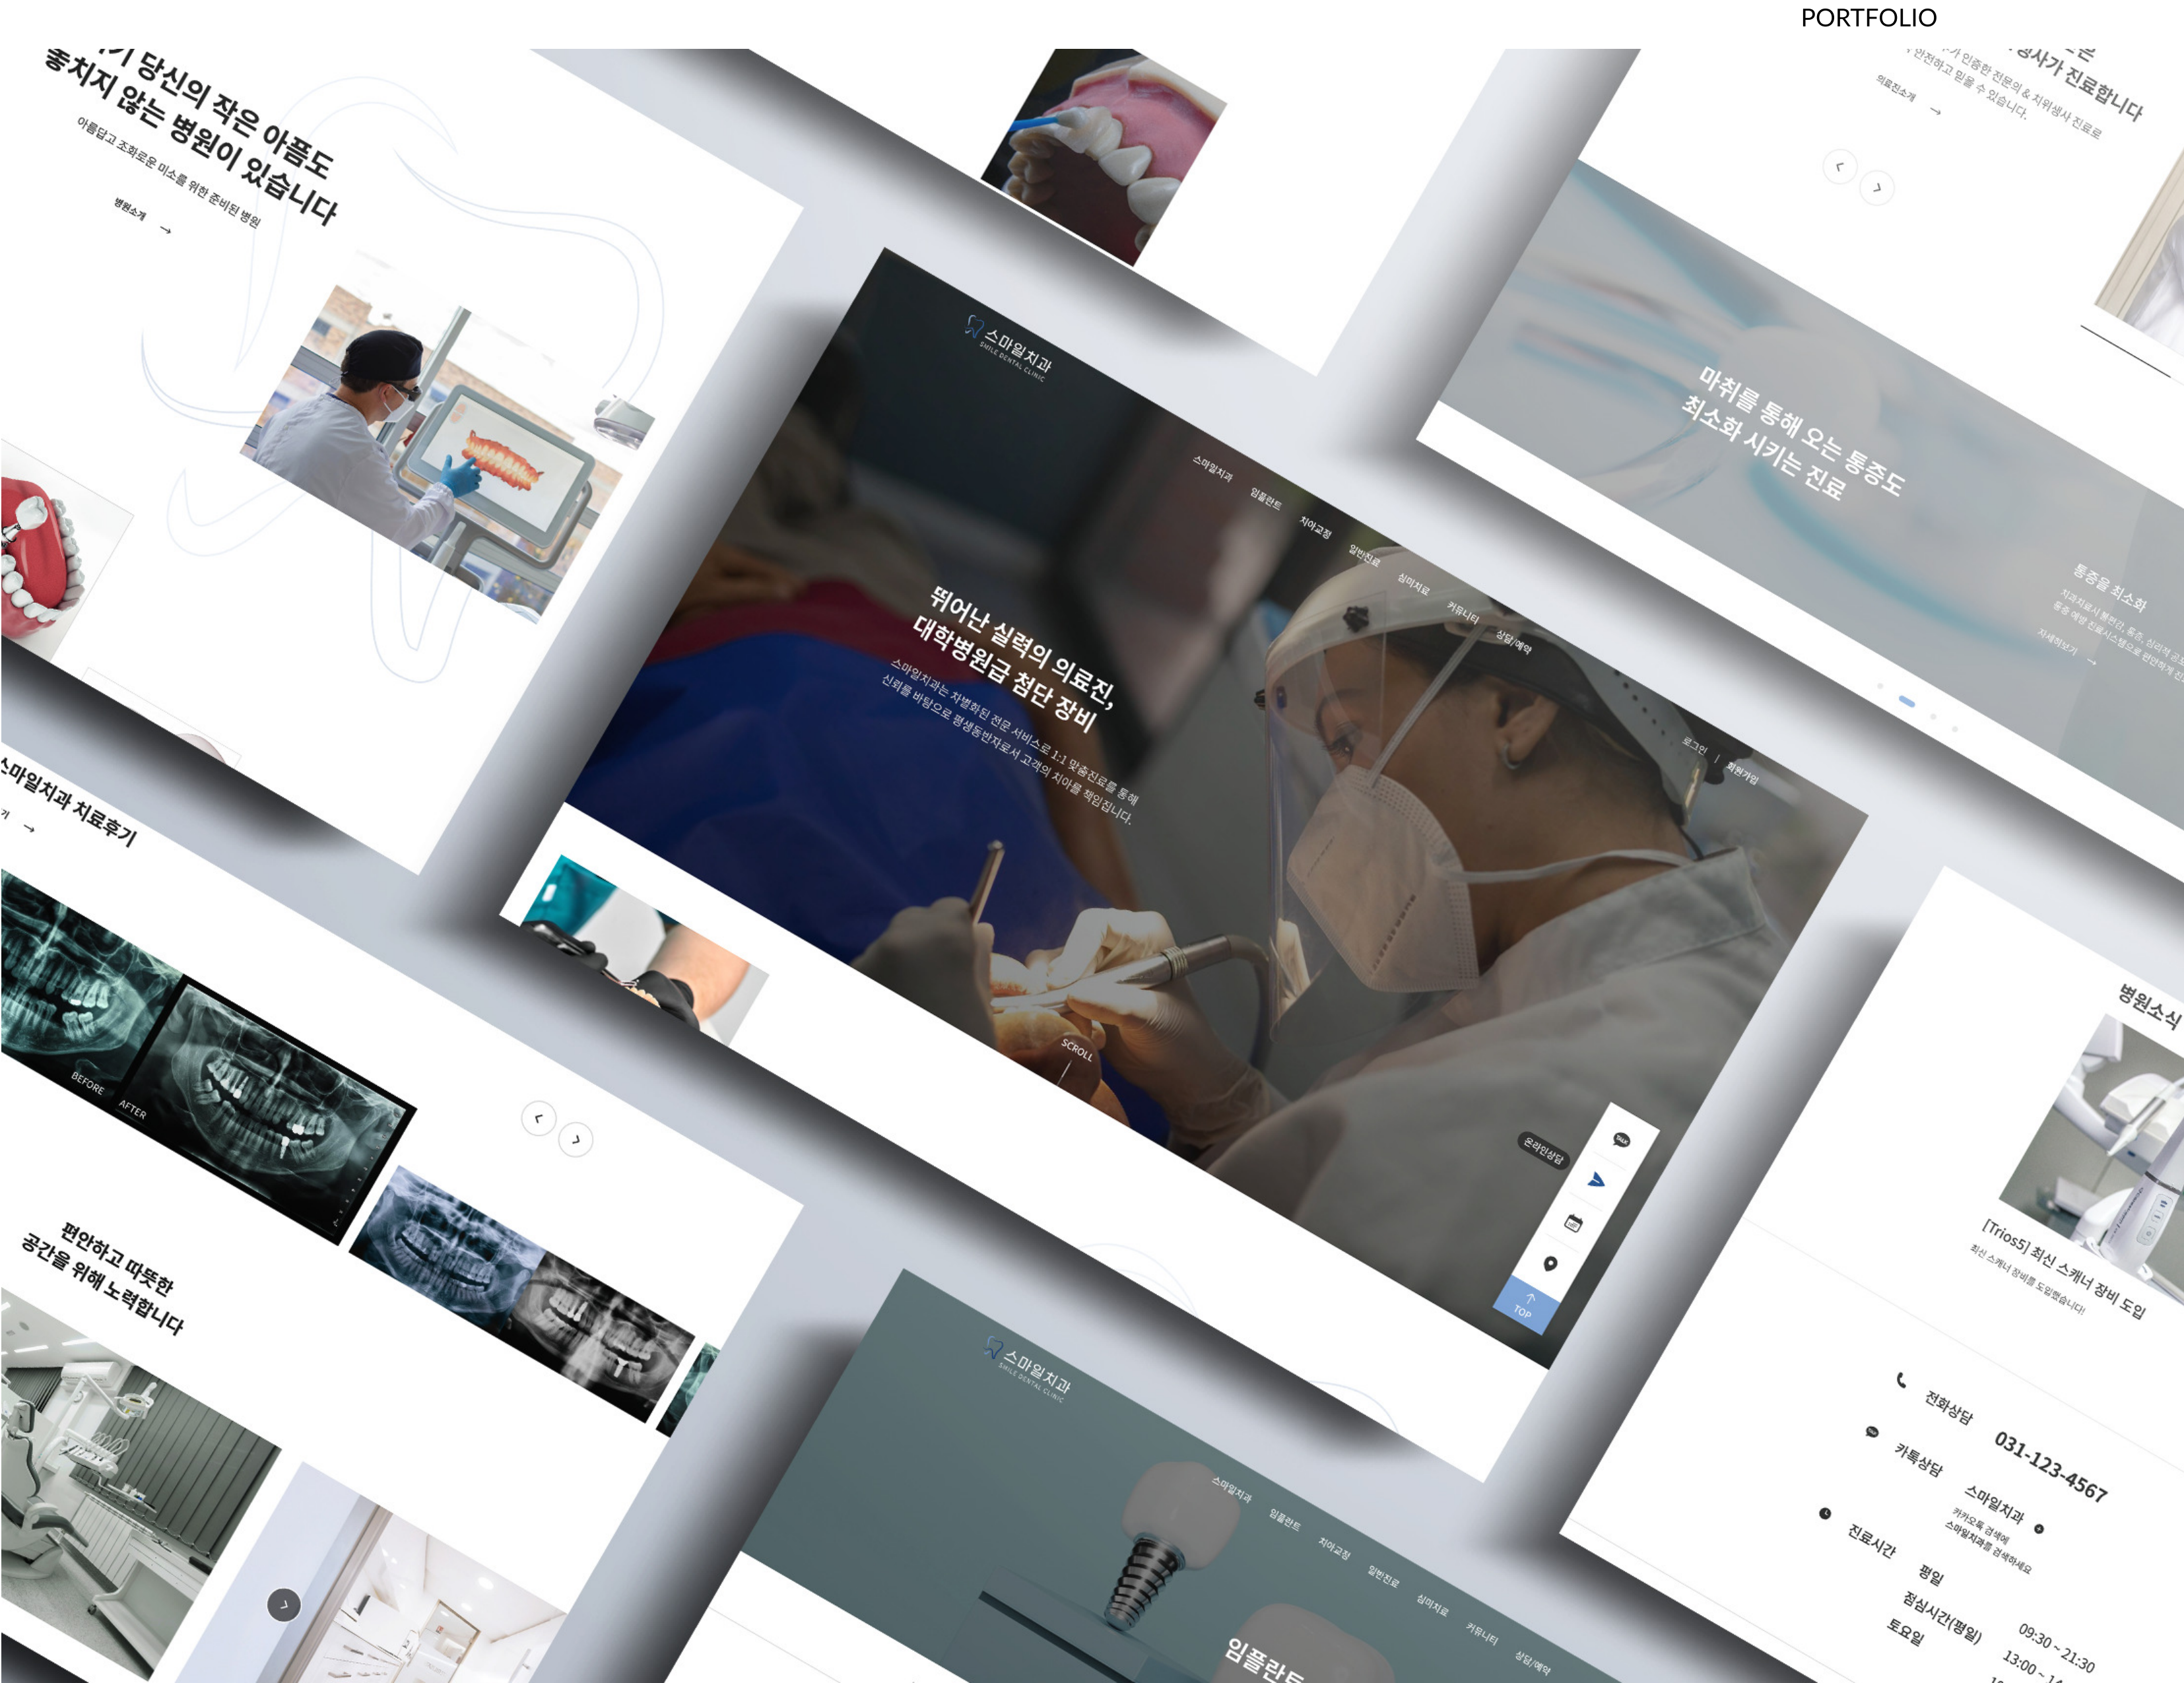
PORTFOLIO

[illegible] 당신의 작은 아픔도
놓치지 않는 병원이 있습니다
아름답고 조화로운 미소를 위한 준비된 병원
병원소개 →

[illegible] 진료합니다
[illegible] 인증한 전문의 & 치위생사 진료로 안전하고 믿을 수 있습니다.
의료진소개 →

스마일치과
SMILE DENTAL CLINIC

스마일치과 임플란트 치아교정 일반진료 심미치료 커뮤니티 상담/예약
로그인 / 회원가입

뛰어난 실력의 의료진,
대학병원급 첨단 장비
스마일치과는 차별화된 전문 서비스로 1:1 맞춤진료를 통해
신뢰를 바탕으로 평생동반자로서 고객의 치아를 책임집니다.

SCROLL

온라인상담
TOP

마취를 통해 오는 통증도
최소화 시키는 진료

통증을 최소화
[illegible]
자세히보기 →

스마일치과 치료후기
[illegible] →
BEFORE
AFTER

편안하고 따뜻한
공간을 위해 노력합니다

병원소식
[Trios5] 최신 스캐너 장비 도입
최신 스캐너 장비를 도입했습니다!

전화상담 031-123-4567
카톡상담 스마일치과
카카오톡 검색에
스마일치과를 검색하세요
진료시간 평일 09:30 ~ 21:30
점심시간(평일) 13:00 ~ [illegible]
토요일 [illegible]

스마일치과
SMILE DENTAL CLINIC
스마일치과 임플란트 치아교정 일반진료 심미치료 커뮤니티 상담/예약
임플란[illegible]